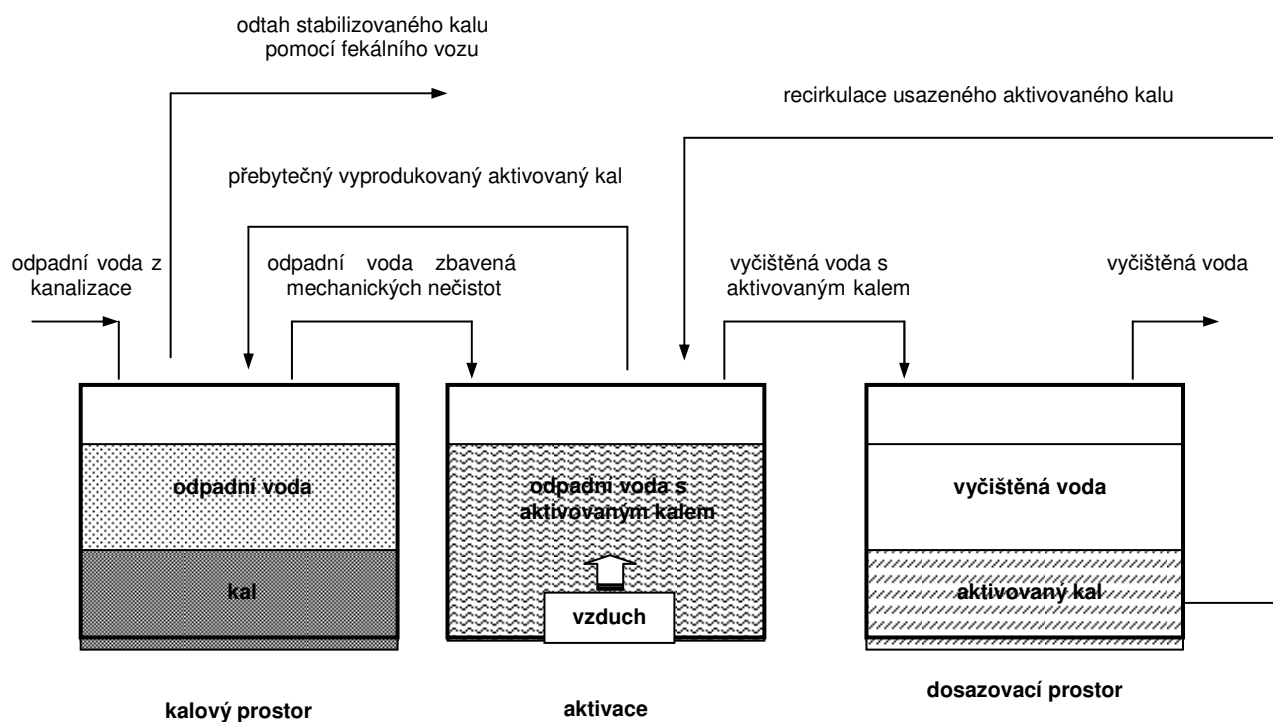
odtah stabilizovaného kalu pomocí fekálního vozu

recirkulace usazeného aktivovaného kalu

přebytečný vyprodukovaný aktivovaný kal

odpadní voda z kanalizace

odpadní voda zbavená mechanických nečistot

vyčištěná voda s aktivovaným kalem

vyčištěná voda

odpadní voda

kal

odpadní voda s aktivovaným kalem

vzduch

vyčištěná voda

aktivovaný kal

kalový prostor

aktivace

dosazovací prostor